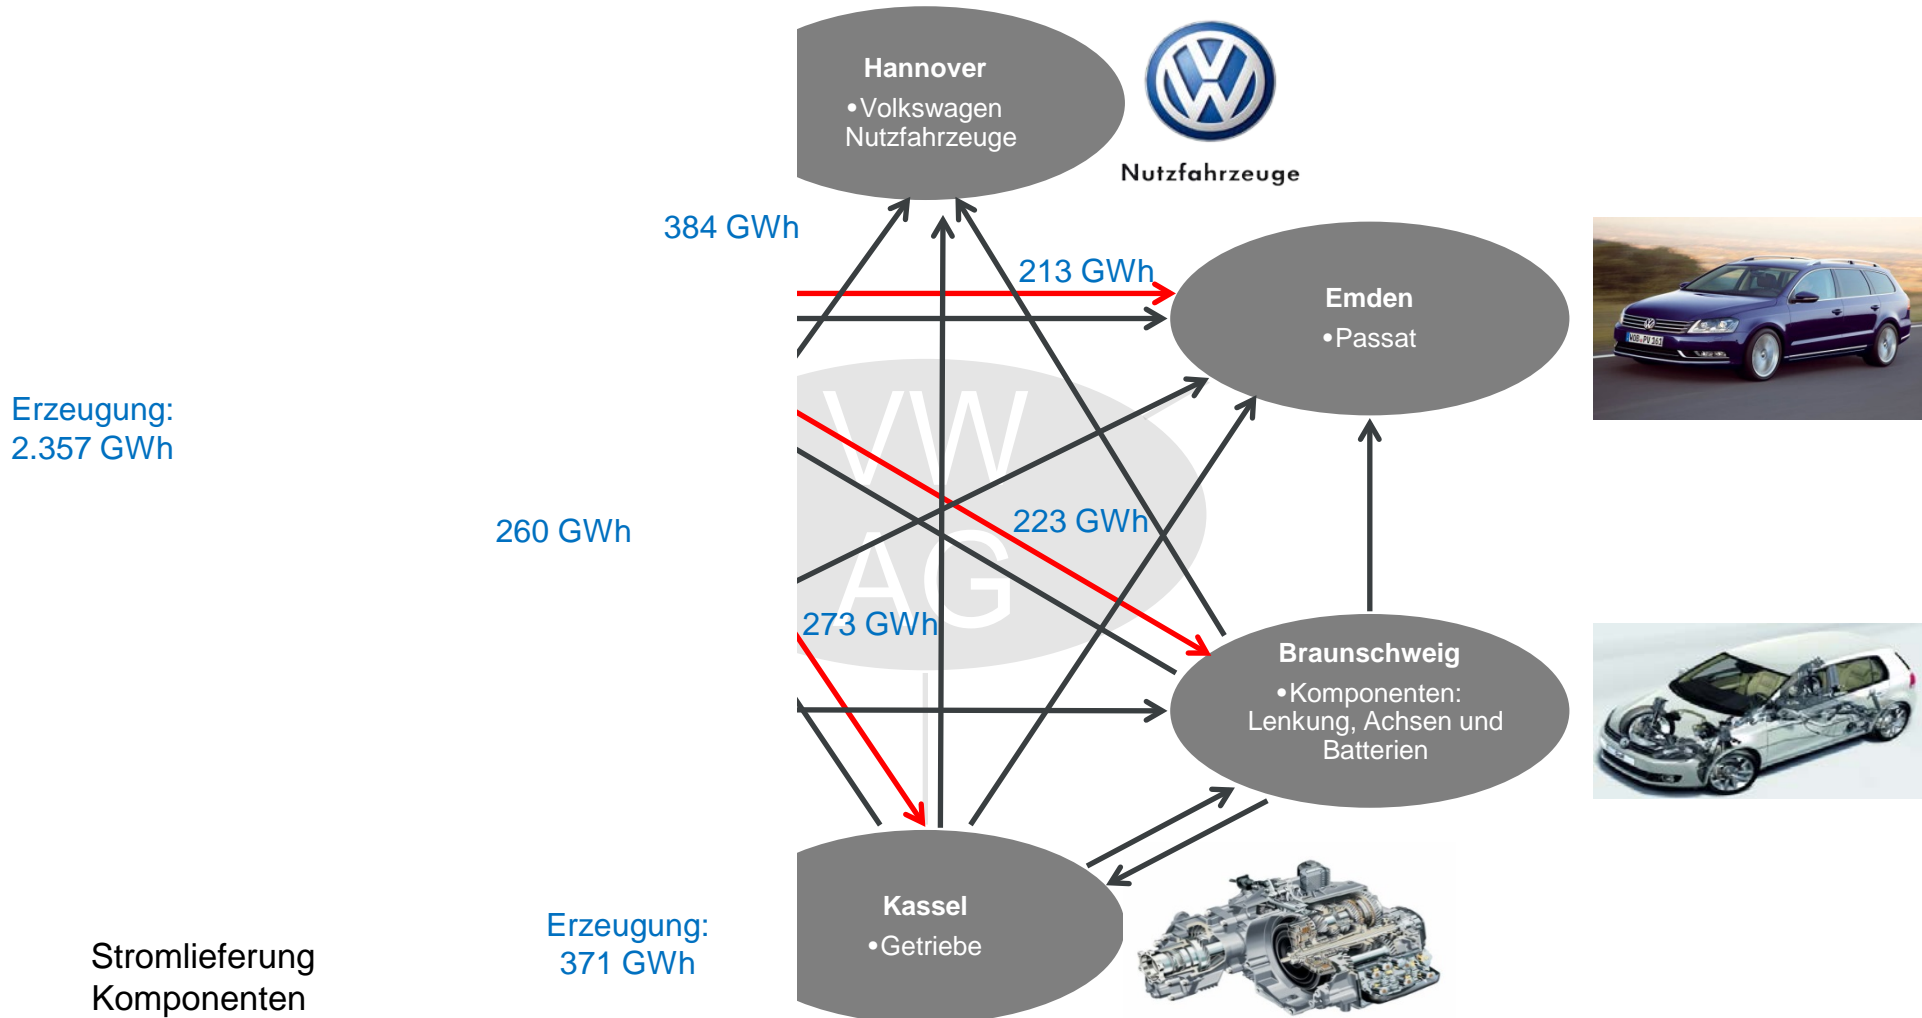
Hannover
•Volkswagen Nutzfahrzeuge

Nutzfahrzeuge

384 GWh

213 GWh

Emden
•Passat

Erzeugung:
2.357 GWh

260 GWh

223 GWh

273 GWh

Braunschweig
•Komponenten: Lenkung, Achsen und Batterien

Kassel
•Getriebe

Erzeugung:
371 GWh

Stromlieferung
Komponenten